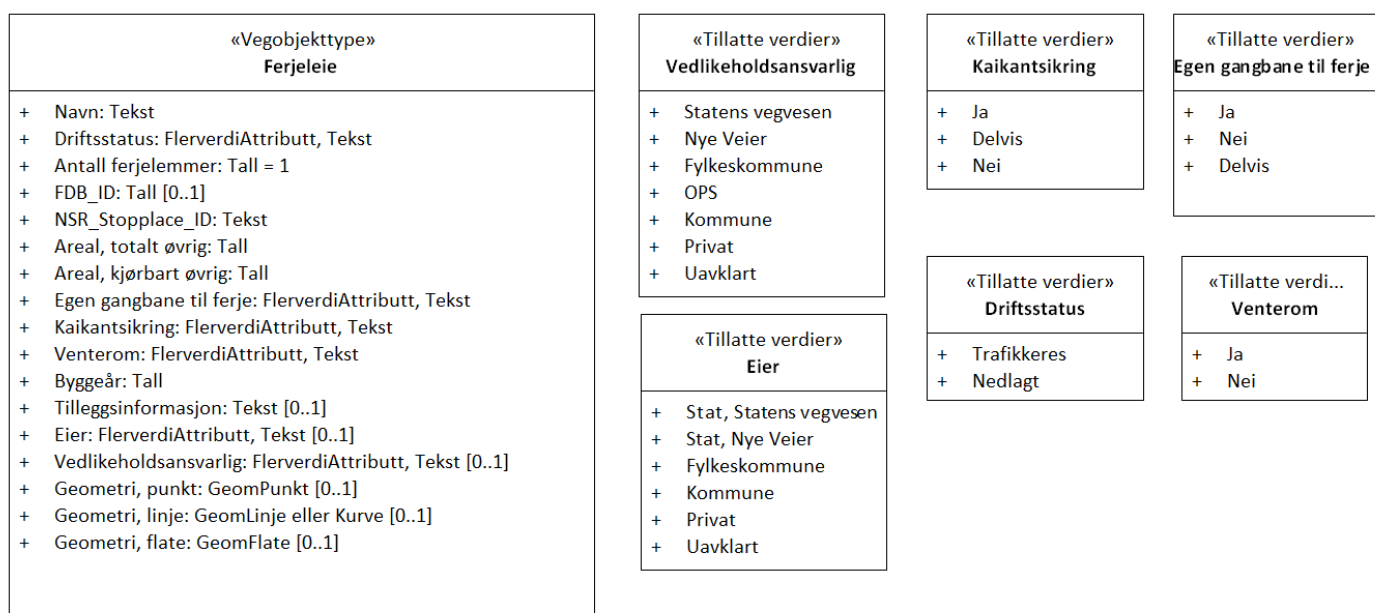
«Vegobjekttype»
Ferjeleie

+ Navn: Tekst
+ Driftsstatus: FlerverdiAttributt, Tekst
+ Antall ferjelemmer: Tall = 1
+ FDB_ID: Tall [0..1]
+ NSR_Stopplace_ID: Tekst
+ Areal, totalt øvrig: Tall
+ Areal, kjørbart øvrig: Tall
+ Egen gangbane til ferje: FlerverdiAttributt, Tekst
+ Kaikantsikring: FlerverdiAttributt, Tekst
+ Venterom: FlerverdiAttributt, Tekst
+ Byggeår: Tall
+ Tilleggsinformasjon: Tekst [0..1]
+ Eier: FlerverdiAttributt, Tekst [0..1]
+ Vedlikeholdsansvarlig: FlerverdiAttributt, Tekst [0..1]
+ Geometri, punkt: GeomPunkt [0..1]
+ Geometri, linje: GeomLinje eller Kurve [0..1]
+ Geometri, flate: GeomFlate [0..1]

«Tillatte verdier»
Vedlikeholdsansvarlig

+ Statens vegvesen
+ Nye Veier
+ Fylkeskommune
+ OPS
+ Kommune
+ Privat
+ Uavklart

«Tillatte verdier»
Eier

+ Stat, Statens vegvesen
+ Stat, Nye Veier
+ Fylkeskommune
+ Kommune
+ Privat
+ Uavklart

«Tillatte verdier»
Kaikantsikring

+ Ja
+ Delvis
+ Nei

«Tillatte verdier»
Egen gangbane til ferje

+ Ja
+ Nei
+ Delvis

«Tillatte verdier»
Driftsstatus

+ Trafikkeres
+ Nedlagt

«Tillatte verdi...
Venterom

+ Ja
+ Nei